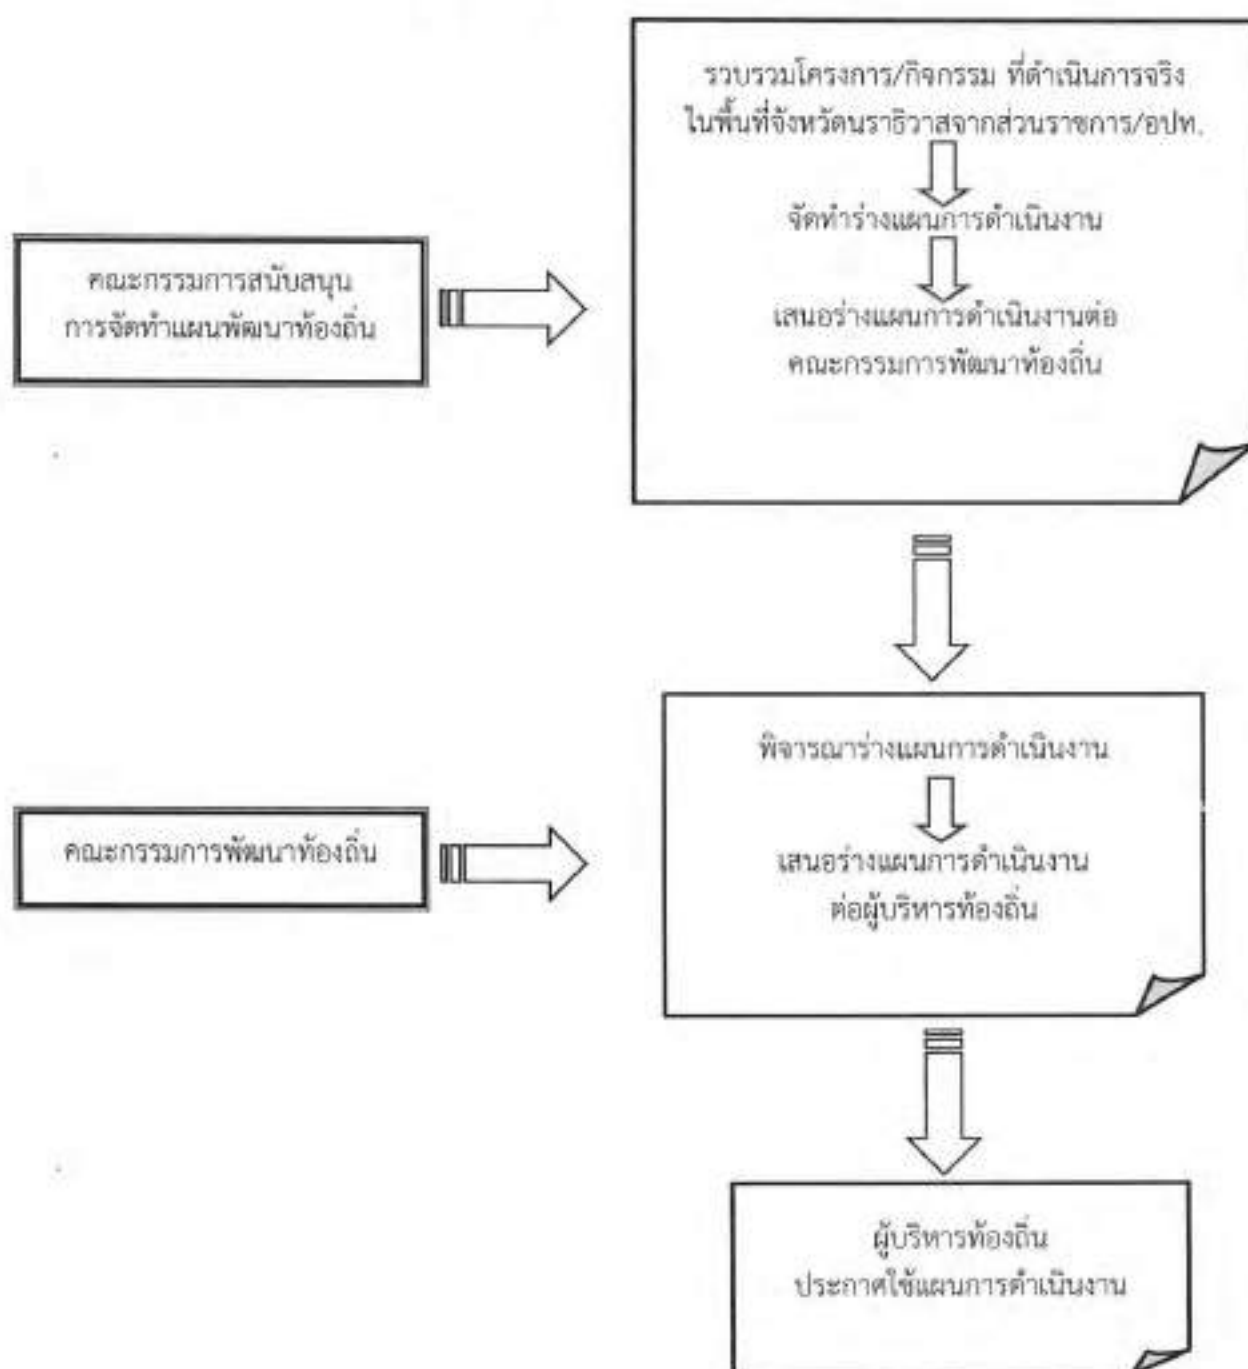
คณะกรรมการสนับสนุน
การจัดทำแผนพัฒนาท้องถิ่น

รวบรวมโครงการ/กิจกรรม ที่ดำเนินการจริง
ในพื้นที่จังหวัดนราธิวาสจากส่วนราชการ/อปท.

จัดทำร่างแผนการดำเนินงาน

เสนอร่างแผนการดำเนินงานต่อ
คณะกรรมการพัฒนาท้องถิ่น

คณะกรรมการพัฒนาท้องถิ่น

พิจารณาร่างแผนการดำเนินงาน

เสนอร่างแผนการดำเนินงาน
ต่อผู้บริหารท้องถิ่น

ผู้บริหารท้องถิ่น
ประกาศใช้แผนการดำเนินงาน